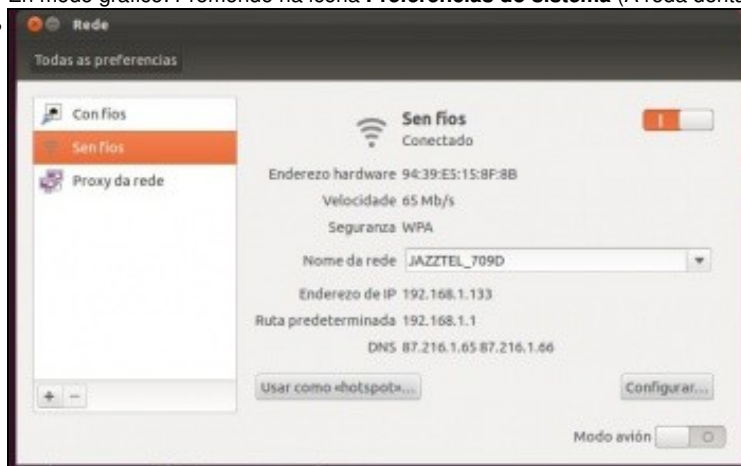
En modo gráfico: Premendo na icona **Preferencias do sistema** (A roda dent

Rede

Todas as preferencias

Con fíos

Sen fíos

Proxy da rede

Sen fíos
Conectado

I

Enderezo hardware 94:39:E5:15:8F:8B

Velocidade 65 Mb/s

Seguranza WPA

Nome da rede JAZZTEL_709D

Enderezo de IP 192.168.1.133

Ruta predeterminada 192.168.1.1

DNS 87.216.1.65 87.216.1.66

Usar como «hotspot»...

Configurar...

+ −

Modo avión O